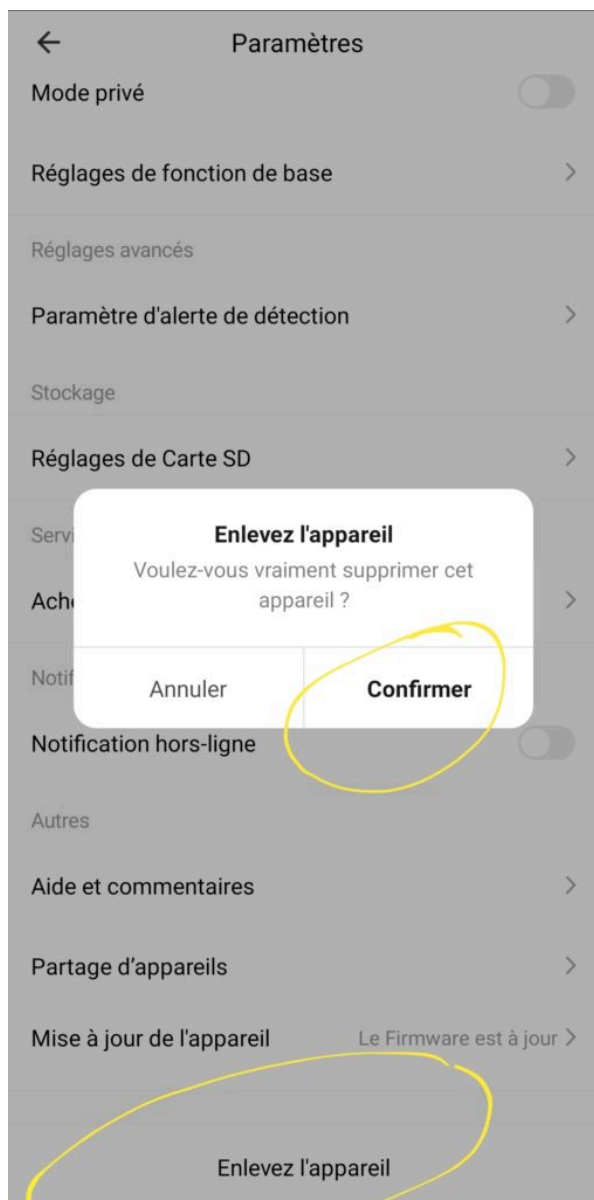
←

Paramètres

Mode privé

Réglages de fonction de base >

Réglages avancés

Paramètre d'alerte de détection >

Stockage

Réglages de Carte SD >

Servi

Ach >

Notif

Enlevez l'appareil

Voulez-vous vraiment supprimer cet appareil ?

Annuler

Confirmer

Notification hors-ligne

Autres

Aide et commentaires >

Partage d'appareils >

Mise à jour de l'appareil

Le Firmware est à jour >

Enlevez l'appareil